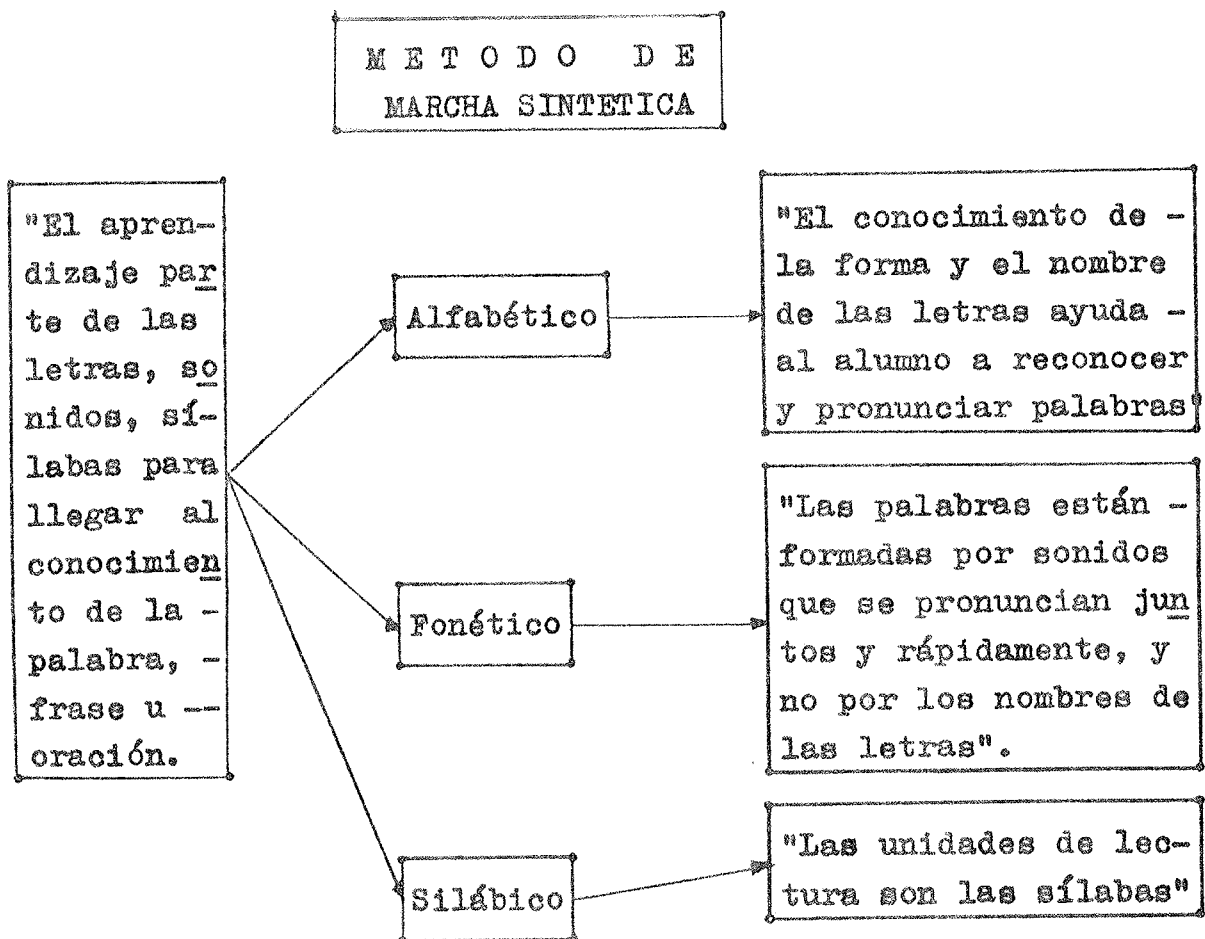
METODO DE
MARCHA SINTETICA

"El aprendizaje parte de las letras, sonidos, sílabas para llegar al conocimiento de la palabra, frase u oración.

Alfabético

"El conocimiento de la forma y el nombre de las letras ayuda al alumno a reconocer y pronunciar palabras"

Fonético

"Las palabras están formadas por sonidos que se pronuncian juntos y rápidamente, y no por los nombres de las letras".

Silábico

"Las unidades de lectura son las sílabas"